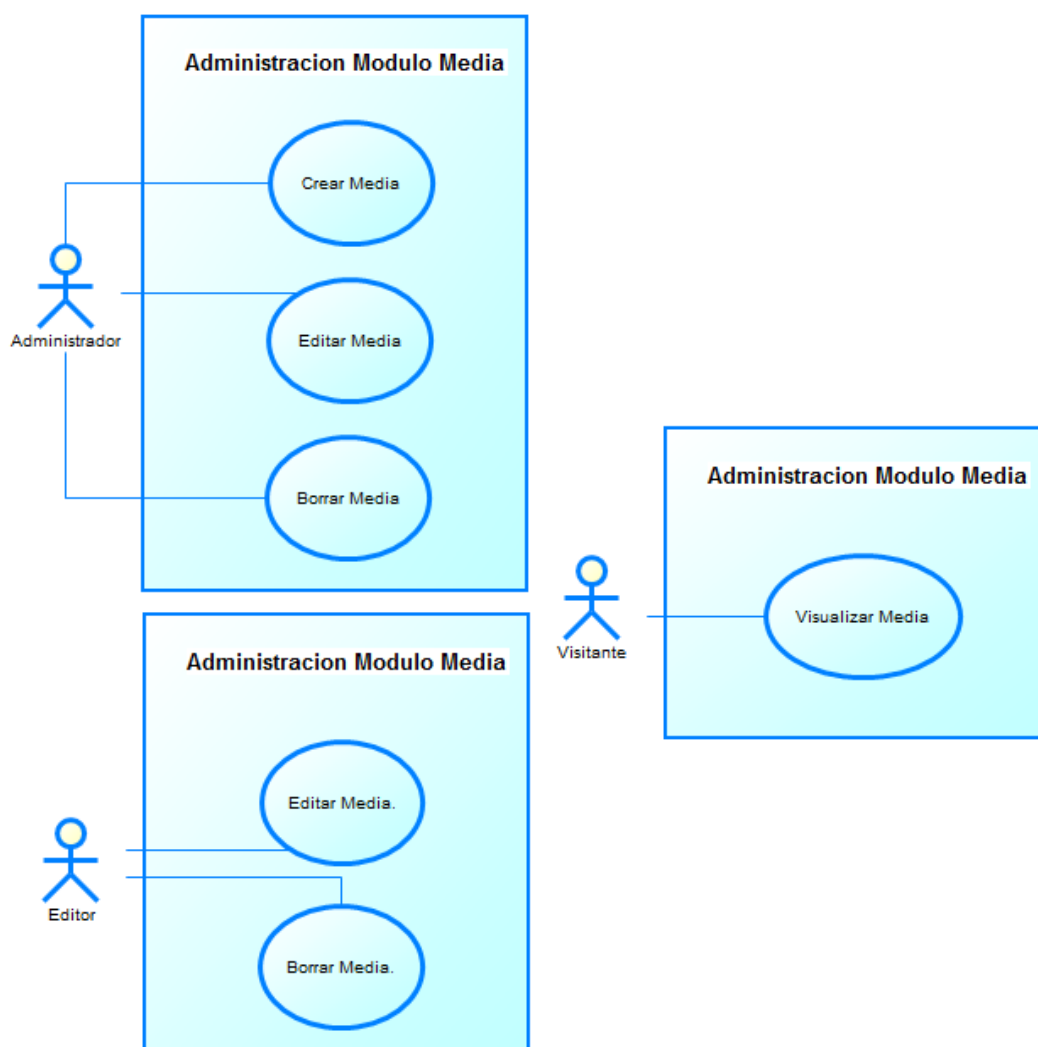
Administracion Modulo Media

Crear Media

Editar Media

Borrar Media

Administrador

Administracion Modulo Media

Visualizar Media

Visitante

Administracion Modulo Media

Editar Media.

Borrar Media.

Editor